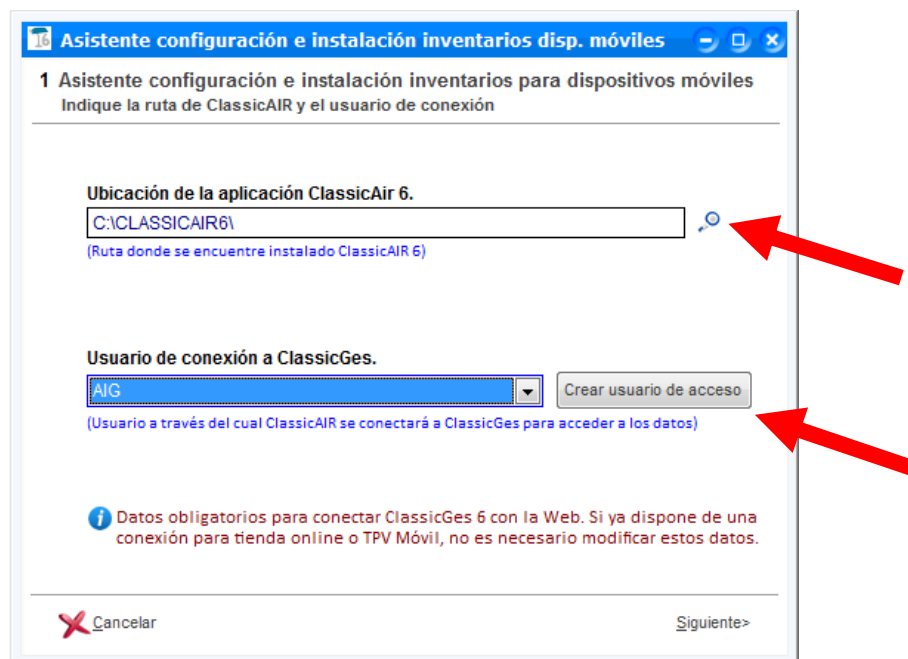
Asistente configuración e instalación inventarios disp. móviles

1 Asistente configuración e instalación inventarios para dispositivos móviles
Indique la ruta de ClassicAIR y el usuario de conexión

Ubicación de la aplicación ClassicAir 6.
C:\CLASSICAIR6\
(Ruta donde se encuentre instalado ClassicAIR 6)

Usuario de conexión a ClassicGes.
AIG
Crear usuario de acceso
(Usuario a través del cual ClassicAIR se conectará a ClassicGes para acceder a los datos)

Datos obligatorios para conectar ClassicGes 6 con la Web. Si ya dispone de una conexión para tienda online o TPV Móvil, no es necesario modificar estos datos.

Cancelar
Siguiente>